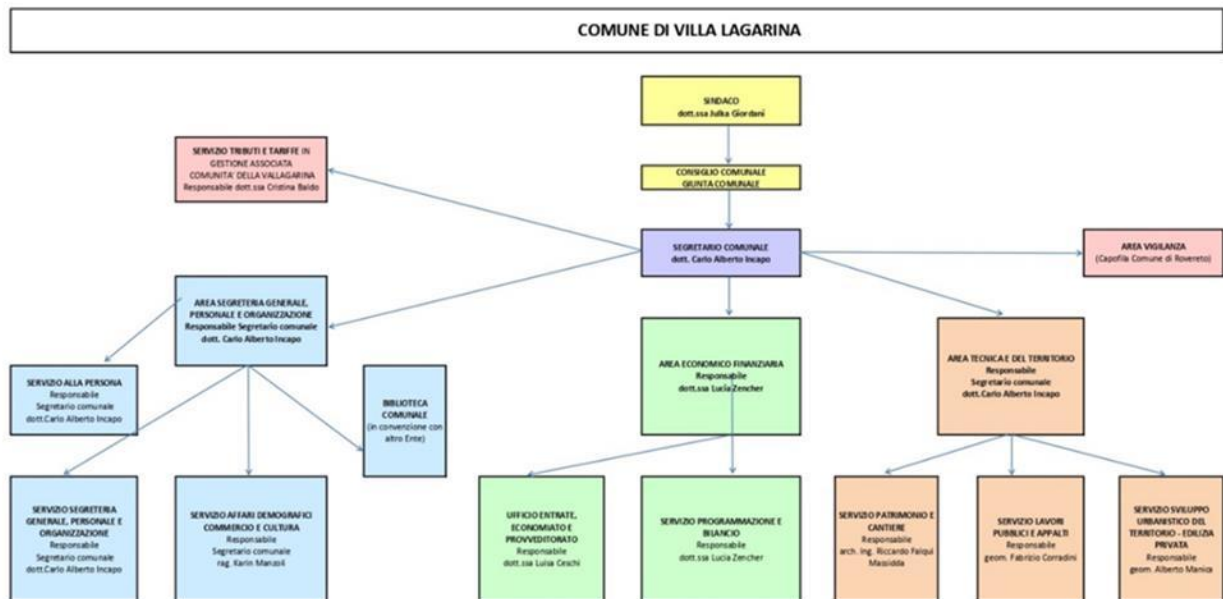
COMUNE DI VILLA LAGARINA

SINDACO
dott.ssa Julka Giordani

CONSIGLIO COMUNALE
GIUNTA COMUNALE

SERVIZIO TRIBUTI E TARIFFE IN GESTIONE ASSOCIATA
COMUNITA' DELLA VALLAGARINA
Responsabile dott.ssa Cristina Baldo

SEGRETARIO COMUNALE
dott. Carlo Alberto Incapo

AREA VIGILANZA
(Capofila Comune di Rovereto)

AREA SEGRETERIA GENERALE, PERSONALE E ORGANIZZAZIONE
Responsabile Segretario comunale
dott. Carlo Alberto Incapo

AREA ECONOMICO FINANZIARIA
Responsabile
dott.ssa Lucia Zencher

AREA TECNICA E DEL TERRITORIO
Responsabile
Segretario comunale
dott.Carlo Alberto Incapo

SERVIZIO ALLA PERSONA
Responsabile
Segretario comunale
dott.Carlo Alberto Incapo

BIBLIOTECA COMUNALE
(in convenzione con altro Ente)

SERVIZIO SEGRETERIA GENERALE, PERSONALE E ORGANIZZAZIONE
Responsabile
Segretario comunale
dott.Carlo Alberto Incapo

SERVIZIO AFFARI DEMOGRAFICI COMMERCIO E CULTURA
Responsabile
Segretario comunale
rag. Karin Manzoll

UFFICIO ENTRATE, ECONOMATO E PROVVEDITORATO
Responsabile
dott.ssa Luisa Ceschi

SERVIZIO PROGRAMMAZIONE E BILANCIO
Responsabile
dott.ssa Lucia Zencher

SERVIZIO PATRIMONIO E CANTIERE
Responsabile
arch. ing. Riccardo Falqui Massidda

SERVIZIO LAVORI PUBBLICI E APPALTI
Responsabile
geom. Fabrizio Corradini

SERVIZIO SVILUPPO URBANISTICO DEL TERRITORIO - EDILIZIA PRIVATA
Responsabile
geom. Alberto Manica